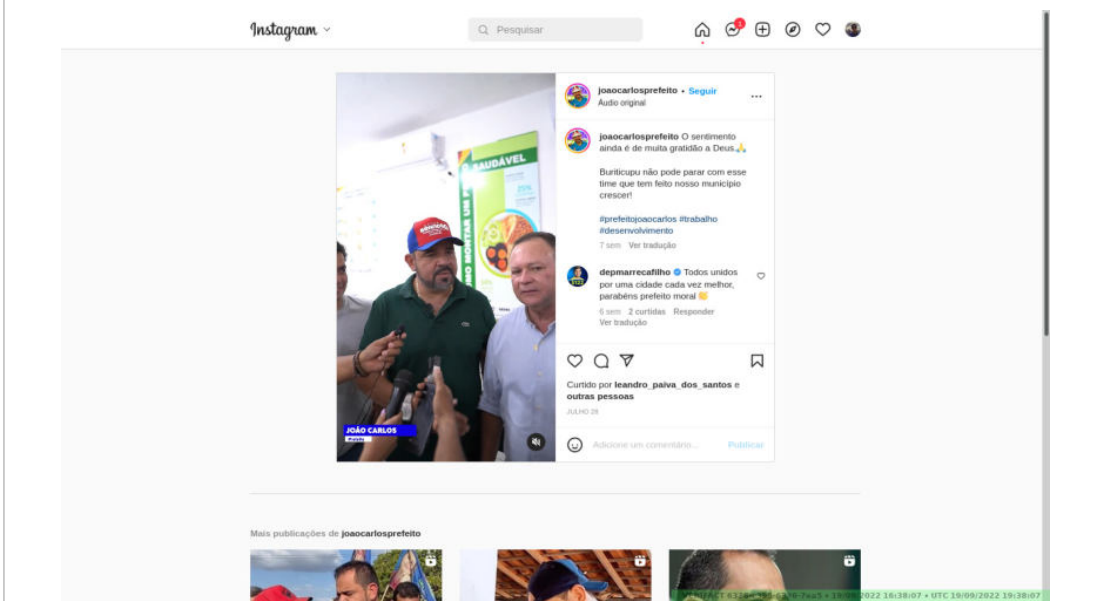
Instagram

Pesquisar

1

joaocarlosprefeito • Seguir
Áudio original

joaocarlosprefeito O sentimento ainda é de muita gratidão a Deus🙏

Buriticupu não pode parar com esse time que tem feito nosso município crescer!

#prefeitojoaocarlos #trabalho #desenvolvimento

7 sem Ver tradução

depmarrecafilho Todos unidos por uma cidade cada vez melhor, parabéns prefeito moral 👏

6 sem 2 curtidas Responder
Ver tradução

Curtido por leandro_paiva_dos_santos e outras pessoas

JULHO 28

Adicione um comentário...

Publicar

SAUDÁVEL

JOÃO CARLOS
Prefeito

Mais publicações de joaocarlosprefeito

VERIFACT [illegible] 19/09/2022 16:38:07 • UTC 19/09/2022 19:38:07